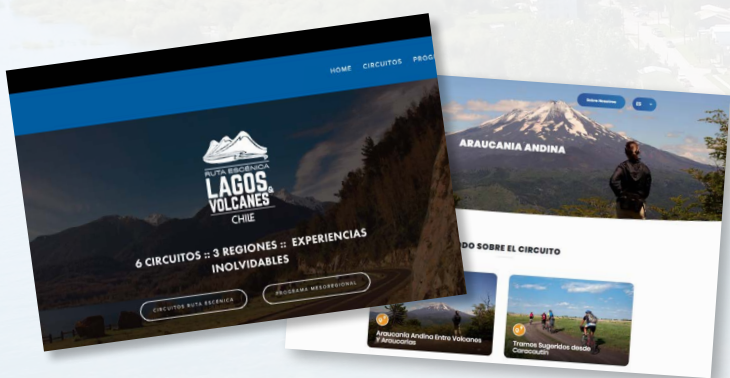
HOME CIRCUITOS PROG

RUTA ESCÉNICA LAGOS & VOLCANES CHILE

6 CIRCUITOS :: 3 REGIONES :: EXPERIENCIAS INOLVIDABLES

CIRCUITOS RUTA ESCÉNICA

PROGRAMA MESOREGIONAL

Sobre Nosotros

ES

ARAUCANIA ANDINA

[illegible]DO SOBRE EL CIRCUITO

Araucania Andina Entre Volcanes Y Araucarias

Tramos Sugeridos desde Curacautín